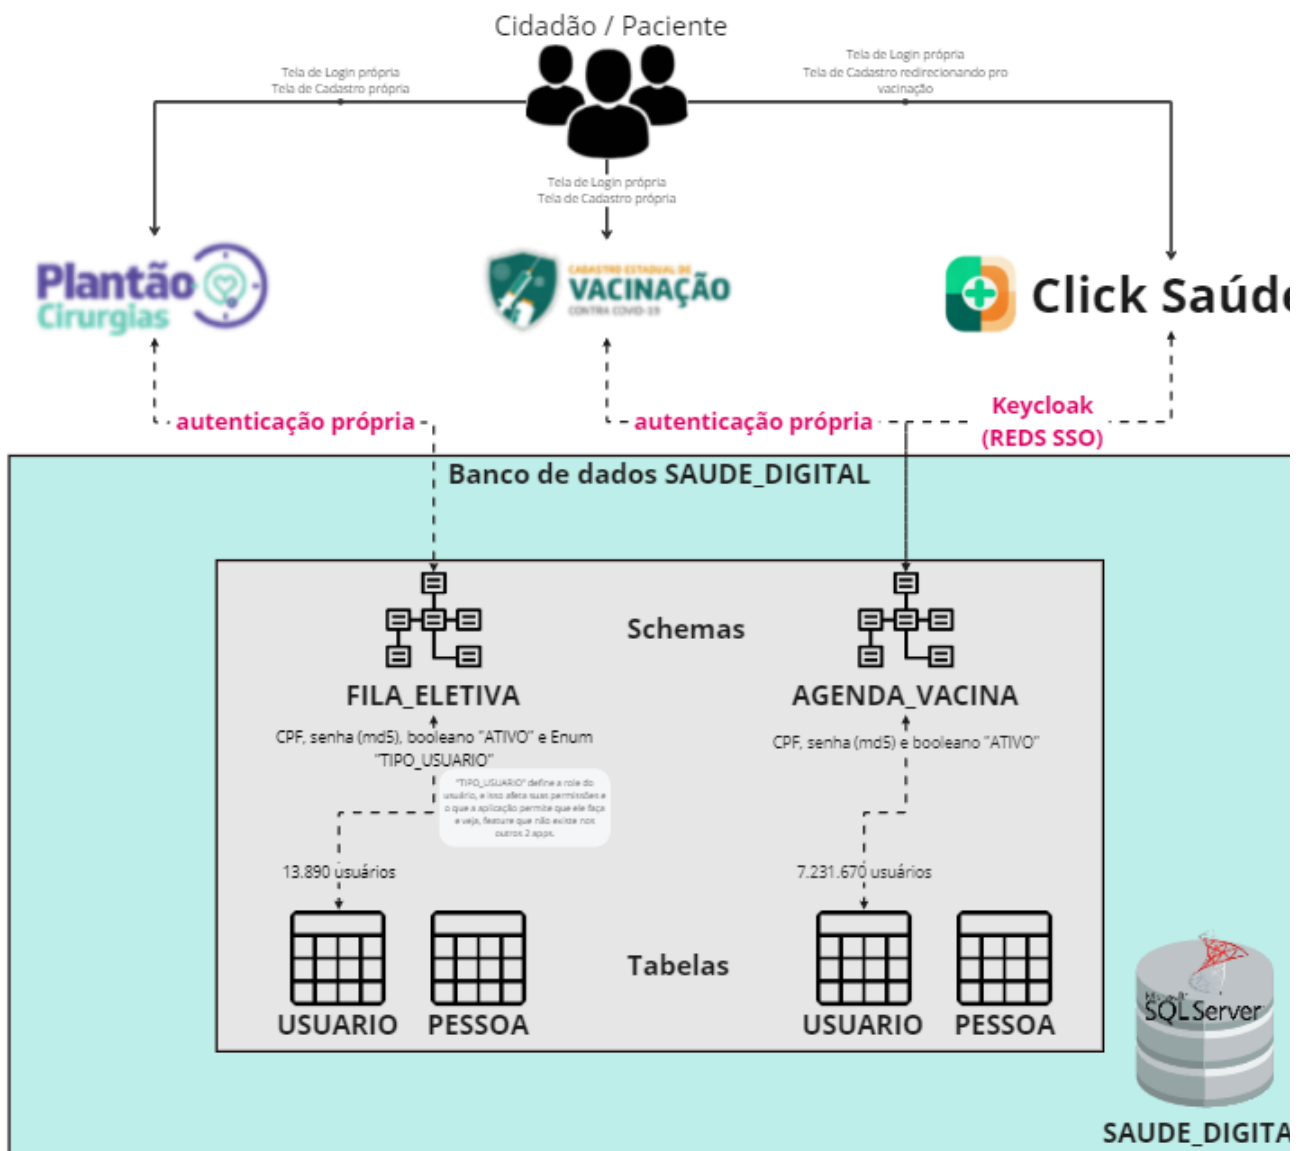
Cidadão / Paciente

Tela de Login própria
Tela de Cadastro própria

Tela de Login própria
Tela de Cadastro redirecionando pro vacinação

Tela de Login própria
Tela de Cadastro própria

Plantão Cirurgias

CADASTRO ESTADUAL DE VACINAÇÃO CONTRA COVID-19

Click Saúd

autenticação própria

autenticação própria

Keycloak
(REDS SSO)

Banco de dados SAUDE_DIGITAL

Schemas

FILA_ELETIVA

AGENDA_VACINA

CPF, senha (md5), booleano "ATIVO" e Enum "TIPO_USUARIO"

"TIPO_USUARIO" define a role do usuário, e isso afeta suas permissões e o que a aplicação permite que ele faça e veja, feature que não existe nos outros 2 apps.

CPF, senha (md5) e booleano "ATIVO"

13.890 usuários

7.231.670 usuários

Tabelas

USUARIO PESSOA

USUARIO PESSOA

Microsoft SQL Server

SAUDE_DIGITA